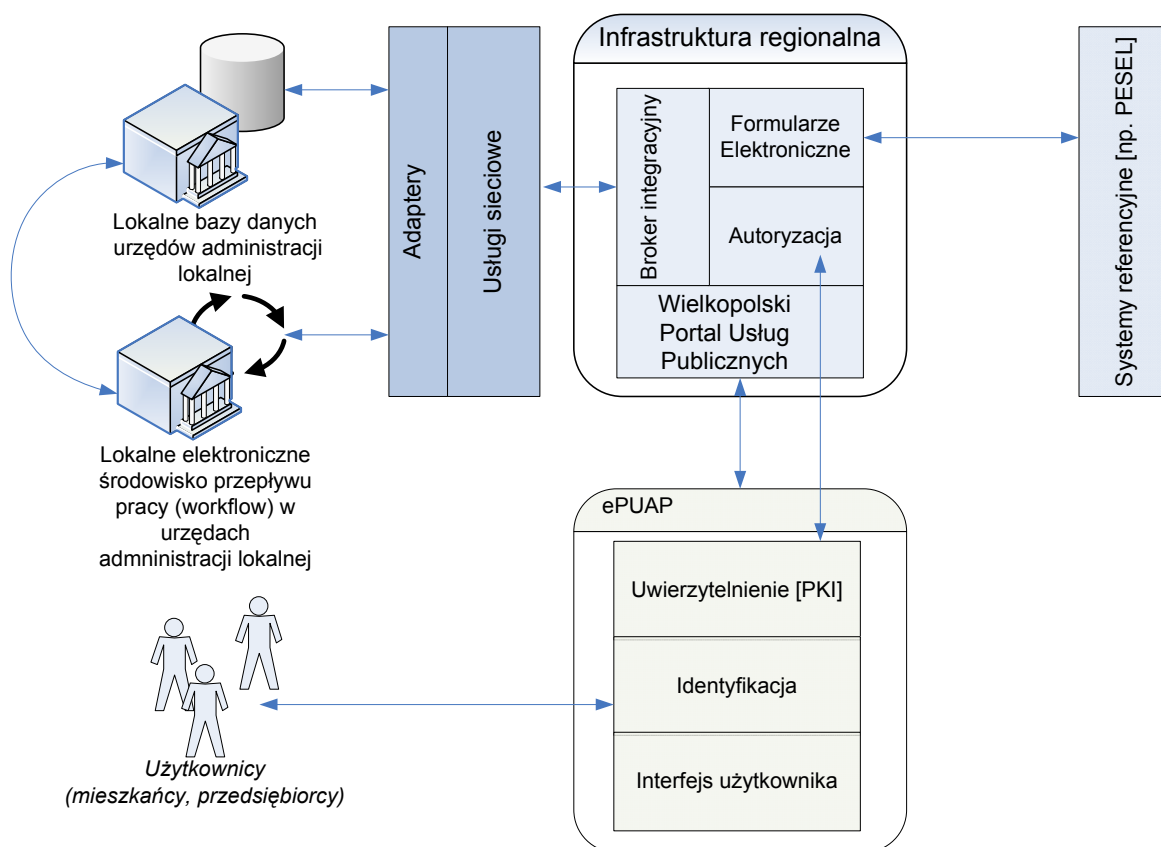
Lokalne bazy danych urzędów administracji lokalnej

Lokalne elektroniczne środowisko przepływu pracy (workflow) w urzędach admninistracji lokalnej

Adaptery

Usługi sieciowe

Infrastruktura regionalna

Broker integracyjny

Formularze Elektroniczne

Autoryzacja

Wielkopolski Portal Usług Publicznych

Systemy referencyjne [np. PESEL]

ePUAP

Uwierzytelnienie [PKI]

Identyfikacja

Interfejs użytkownika

Użytkownicy (mieszkańcy, przedsiębiorcy)